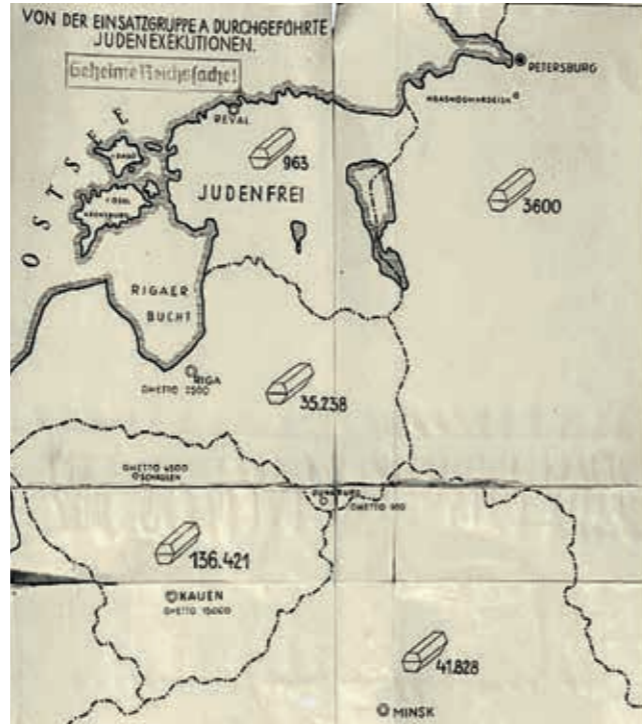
VON DER EINSATZGRUPPE A DURCHGEFÜHRTE JUDENEXEKUTIONEN.

Geheime Reichssache!

PETERSBURG

KRASNOGWARDEISK

OSTSEE

DAGO

ÖSEL

ARENSBURG

REVAL

963

JUDENFREI

3600

RIGAER BUCHT

RIGA

GHETTO 2500

35.238

GHETTO 4500

SCHAULEN

DÜNABURG

GHETTO 950

136.421

KAUEN

GHETTO 15000

41.828

MINSK